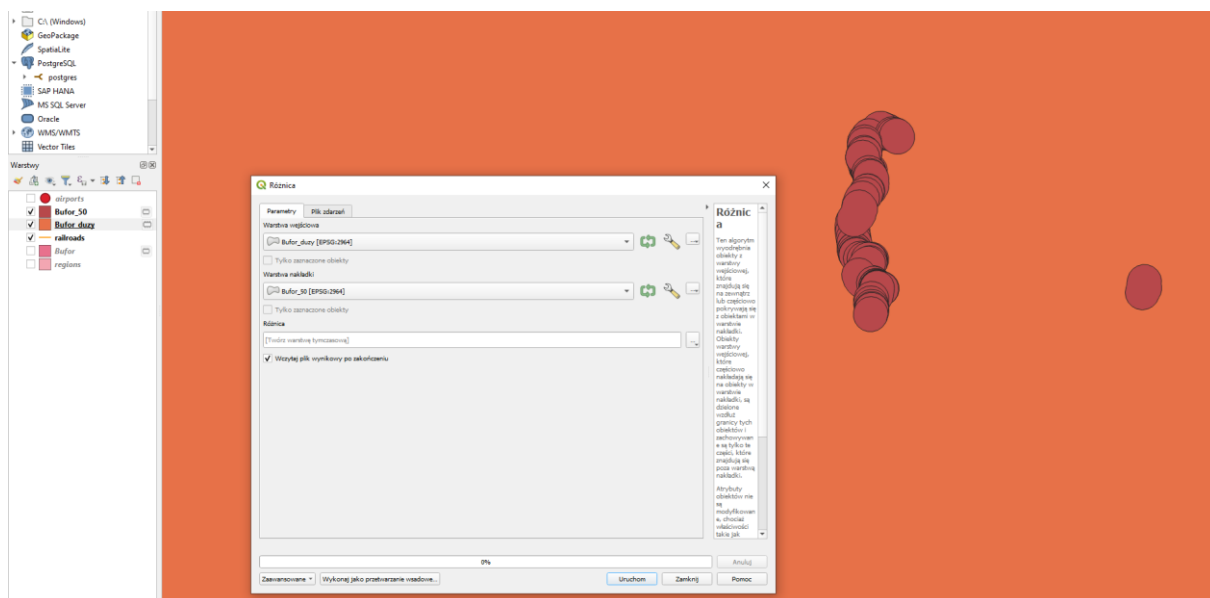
C:\ (Windows)
GeoPackage
SpatiaLite
PostgreSQL
postgres
SAP HANA
MS SQL Server
Oracle
WMS/WMTS
Vector Tiles

Warstwy
airports
Bufor_50
Bufor_duzy
railroads
Bufor
regions

Różnica

Parametry
Plik zdarzeń

Warstwa wejściowa
Bufor_duzy [EPSG:2964]
Tylko zaznaczone obiekty

Warstwa nakładki
Bufor_50 [EPSG:2964]
Tylko zaznaczone obiekty

Różnica
[Twórz warstwę tymczasową]

Wczytaj plik wynikowy po zakończeniu

Różnica

Ten algorytm wyodrębnia obiekty z warstwy wejściowej, które znajdują się na zewnątrz lub częściowo pokrywają się z obiektami w warstwie nakładki. Obiekty warstwy wejściowej, które częściowo nakładają się na obiekty w warstwie nakładki, są dzielone wzdłuż granicy tych obiektów i zachowywane są tylko te części, które znajdują się poza warstwą nakładki.

Atrybuty obiektów nie są modyfikowane, chociaż właściwości takie jak

0%
Anuluj

Zaawansowane
Wykonaj jako przetwarzanie wsadowe...
Uruchom
Zamknij
Pomoc